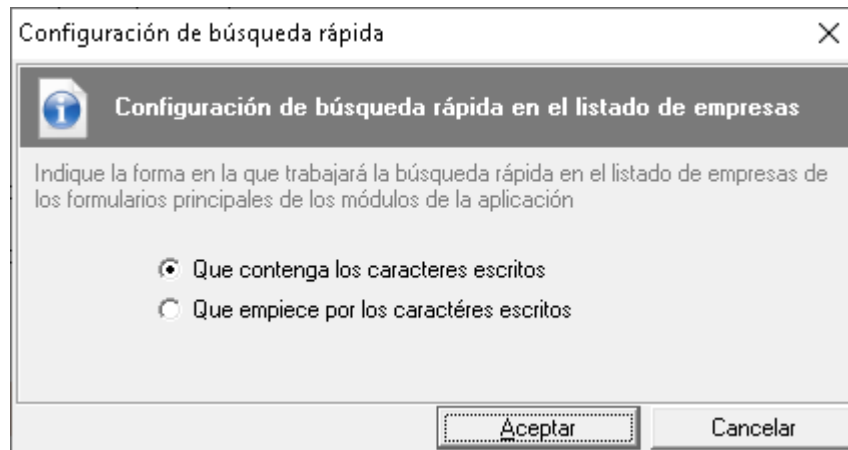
Configuración de búsqueda rápida

Configuración de búsqueda rápida en el listado de empresas

Indique la forma en la que trabajará la búsqueda rápida en el listado de empresas de los formularios principales de los módulos de la aplicación

Que contenga los caracteres escritos

Que empiece por los caractéres escritos

Aceptar

Cancelar